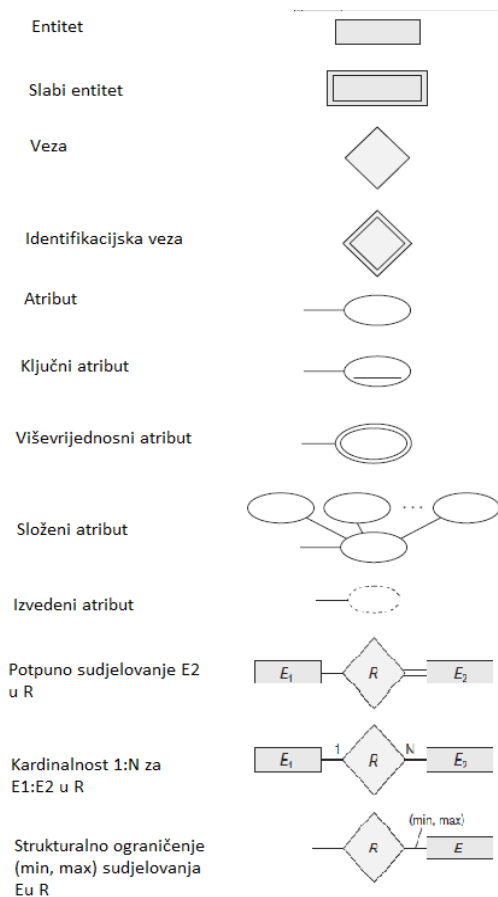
Entitet

Slabi entitet

Veza

Identifikacijska veza

Atribut

Ključni atribut

Viševrijednosni atribut

Složeni atribut

...

Izvedeni atribut

Potpuno sudjelovanje E2 u R

$E_1$ R $E_2$

Kardinalnost 1:N za E1:E2 u R

$E_1$ 1 R N $E_2$

Strukturalno ograničenje (min, max) sudjelovanja Eu R

R (min, max) E